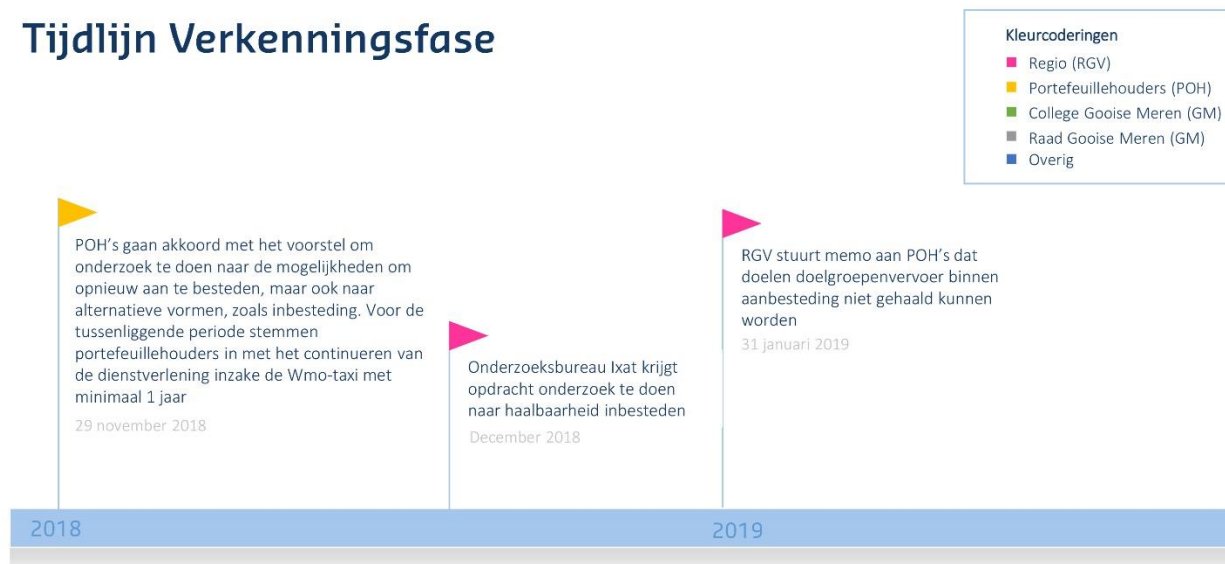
Tijdlijn Verkenningsfase

Kleurcoderingen
Regio (RGV)
Portefeuillehouders (POH)
College Gooise Meren (GM)
Raad Gooise Meren (GM)
Overig

POH's gaan akkoord met het voorstel om onderzoek te doen naar de mogelijkheden om opnieuw aan te besteden, maar ook naar alternatieve vormen, zoals inbesteding. Voor de tussenliggende periode stemmen portefeuillehouders in met het continueren van de dienstverlening inzake de Wmo-taxi met minimaal 1 jaar
29 november 2018

Onderzoeksbureau Ixat krijgt opdracht onderzoek te doen naar haalbaarheid inbesteden
December 2018

RGV stuurt memo aan POH's dat doelen doelgroepenvervoer binnen aanbesteding niet gehaald kunnen worden
31 januari 2019

2018

2019